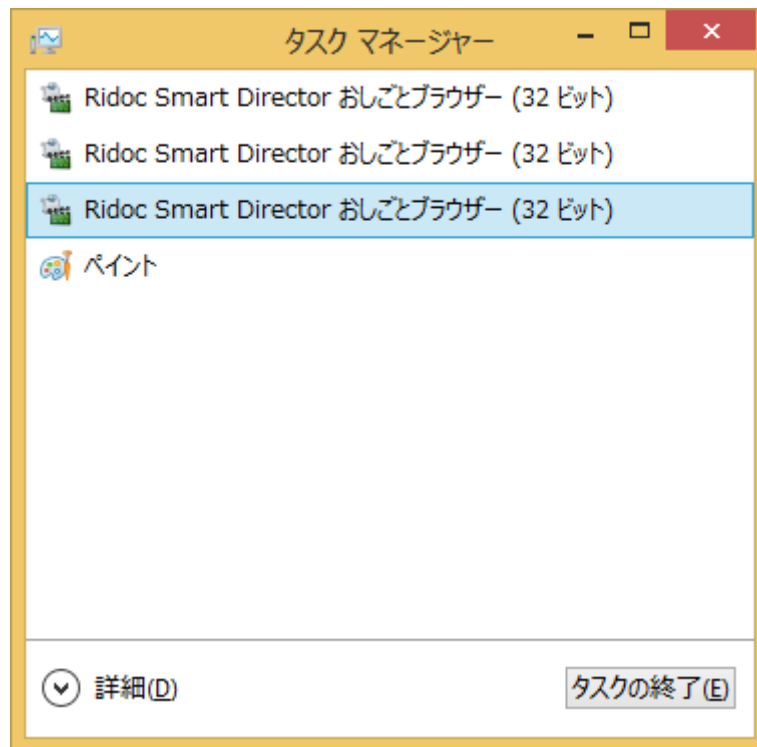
タスク マネージャー

Ridoc Smart Director おしごとブラウザー (32 ビット)

Ridoc Smart Director おしごとブラウザー (32 ビット)

Ridoc Smart Director おしごとブラウザー (32 ビット)

ペイント

詳細(D)

タスクの終了(E)